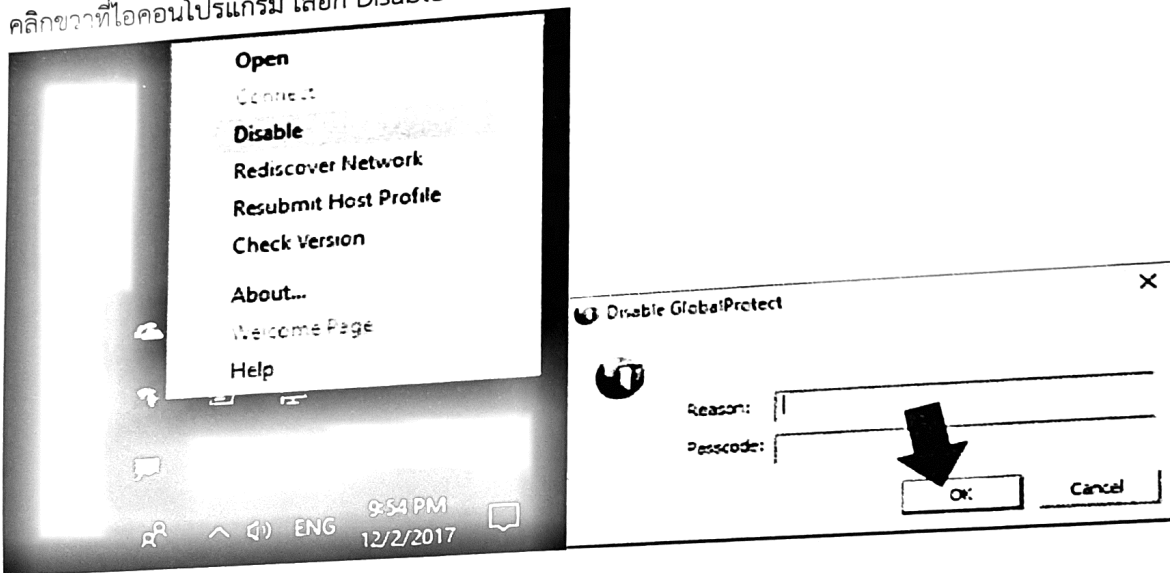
คลิกขวาที่ไอคอนโปรแกรม เลือก Disable

Open
Connect
Disable
Rediscover Network
Resubmit Host Profile
Check Version
About...
Welcome Page
Help

ENG 9:54 PM 12/2/2017

Disable GlobalProtect
×
Reason:
Passcode:
OK
Cancel